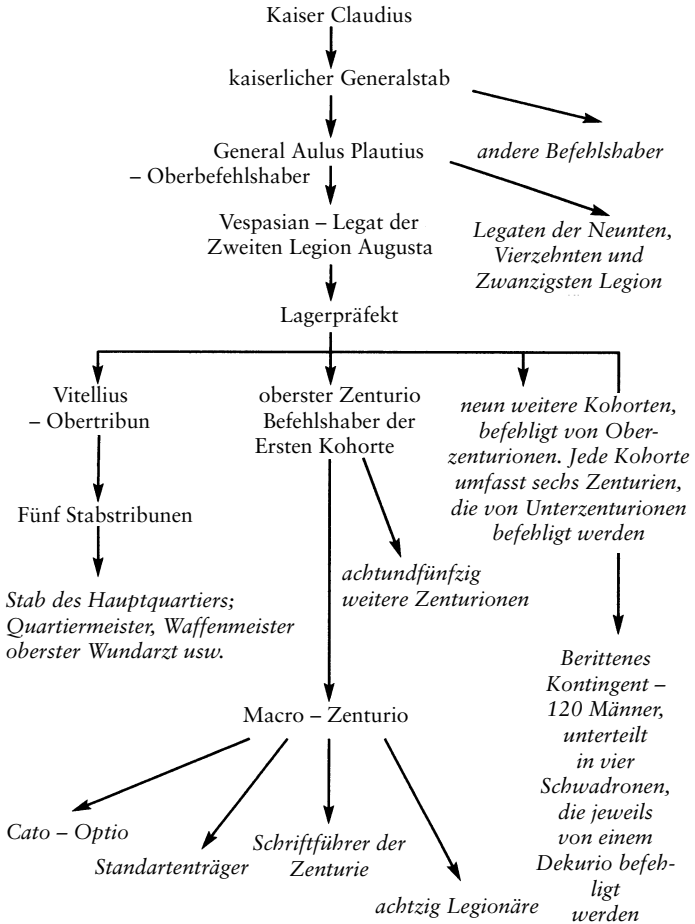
Kaiser Claudius

kaiserlicher Generalstab

andere Befehlshaber

General Aulus Plautius – Oberbefehlshaber

Legaten der Neunten, Vierzehnten und Zwanzigsten Legion

Vespasian – Legat der Zweiten Legion Augusta

Lagerpräfekt

Vitellius – Obertribun

Fünf Stabstribunen

Stab des Hauptquartiers; Quartiermeister, Waffenmeister oberster Wundarzt usw.

oberster Zenturio Befehlshaber der Ersten Kohorte

achtundfünfzig weitere Zenturionen

neun weitere Kohorten, befehligt von Oberzenturionen. Jede Kohorte umfasst sechs Zenturien, die von Unterzenturionen befehligt werden

Berittenes Kontingent – 120 Männer, unterteilt in vier Schwadronen, die jeweils von einem Dekurio befehligt werden

Macro – Zenturio

Cato – Optio

Standartenträger

Schriftführer der Zenturie

achtzig Legionäre